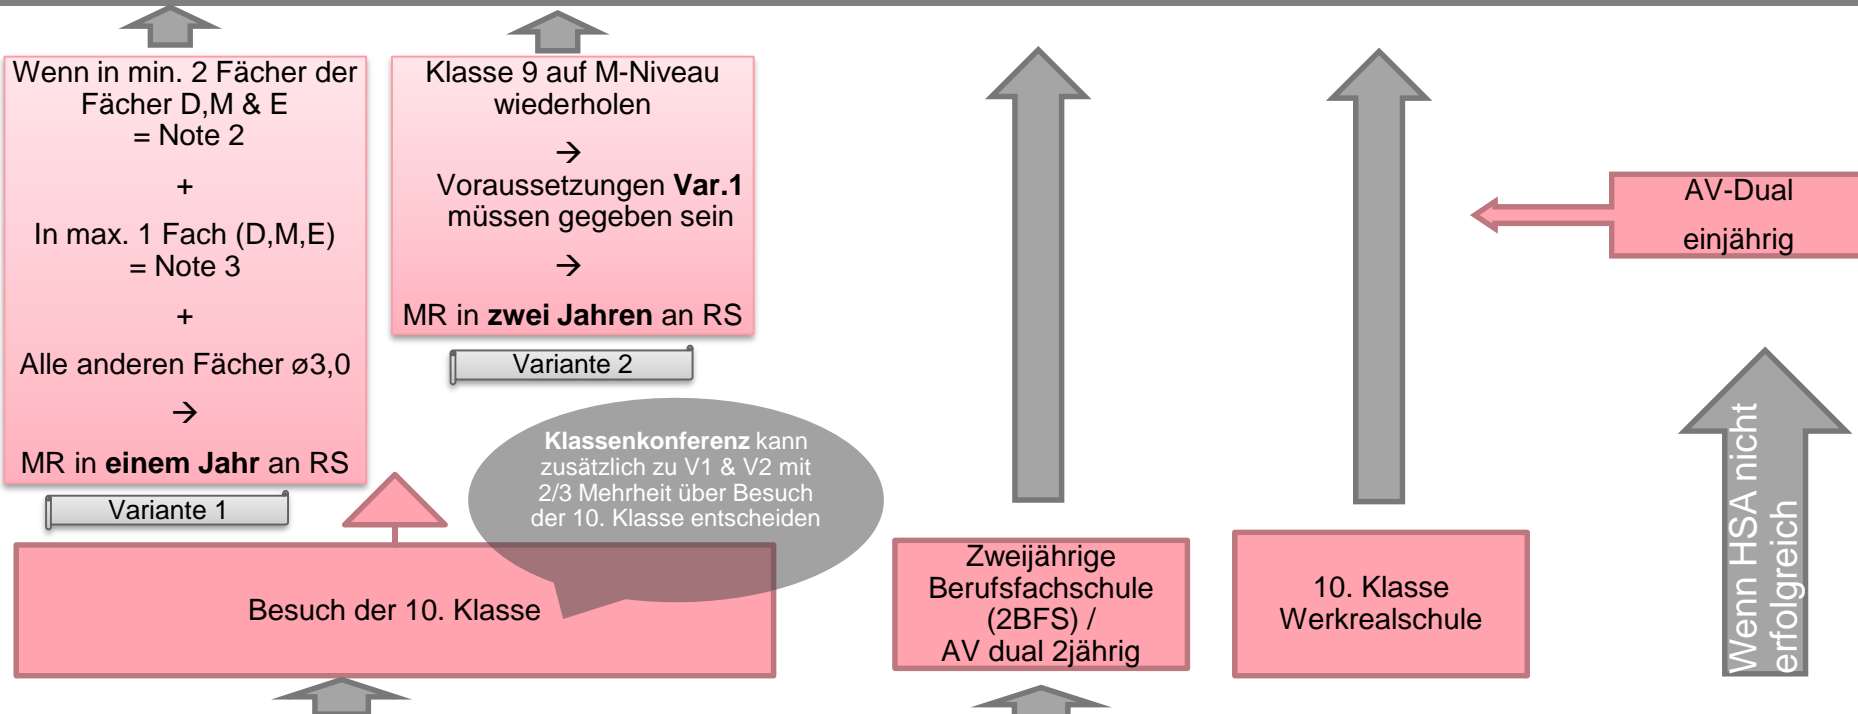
Wenn in min. 2 Fächer der Fächer D,M & E = Note 2

+

In max. 1 Fach (D,M,E) = Note 3

+

Alle anderen Fächer ø3,0

→

MR in **einem Jahr** an RS

Variante 1

Klasse 9 auf M-Niveau wiederholen

→

Voraussetzungen **Var.1** müssen gegeben sein

→

MR in **zwei Jahren** an RS

Variante 2

**Klassenkonferenz** kann zusätzlich zu V1 & V2 mit 2/3 Mehrheit über Besuch der 10. Klasse entscheiden

Besuch der 10. Klasse

Zweijährige Berufsfachschule (2BFS) / AV dual 2jährig

10. Klasse Werkrealschule

AV-Dual einjährig

Wenn HSA nicht erfolgreich